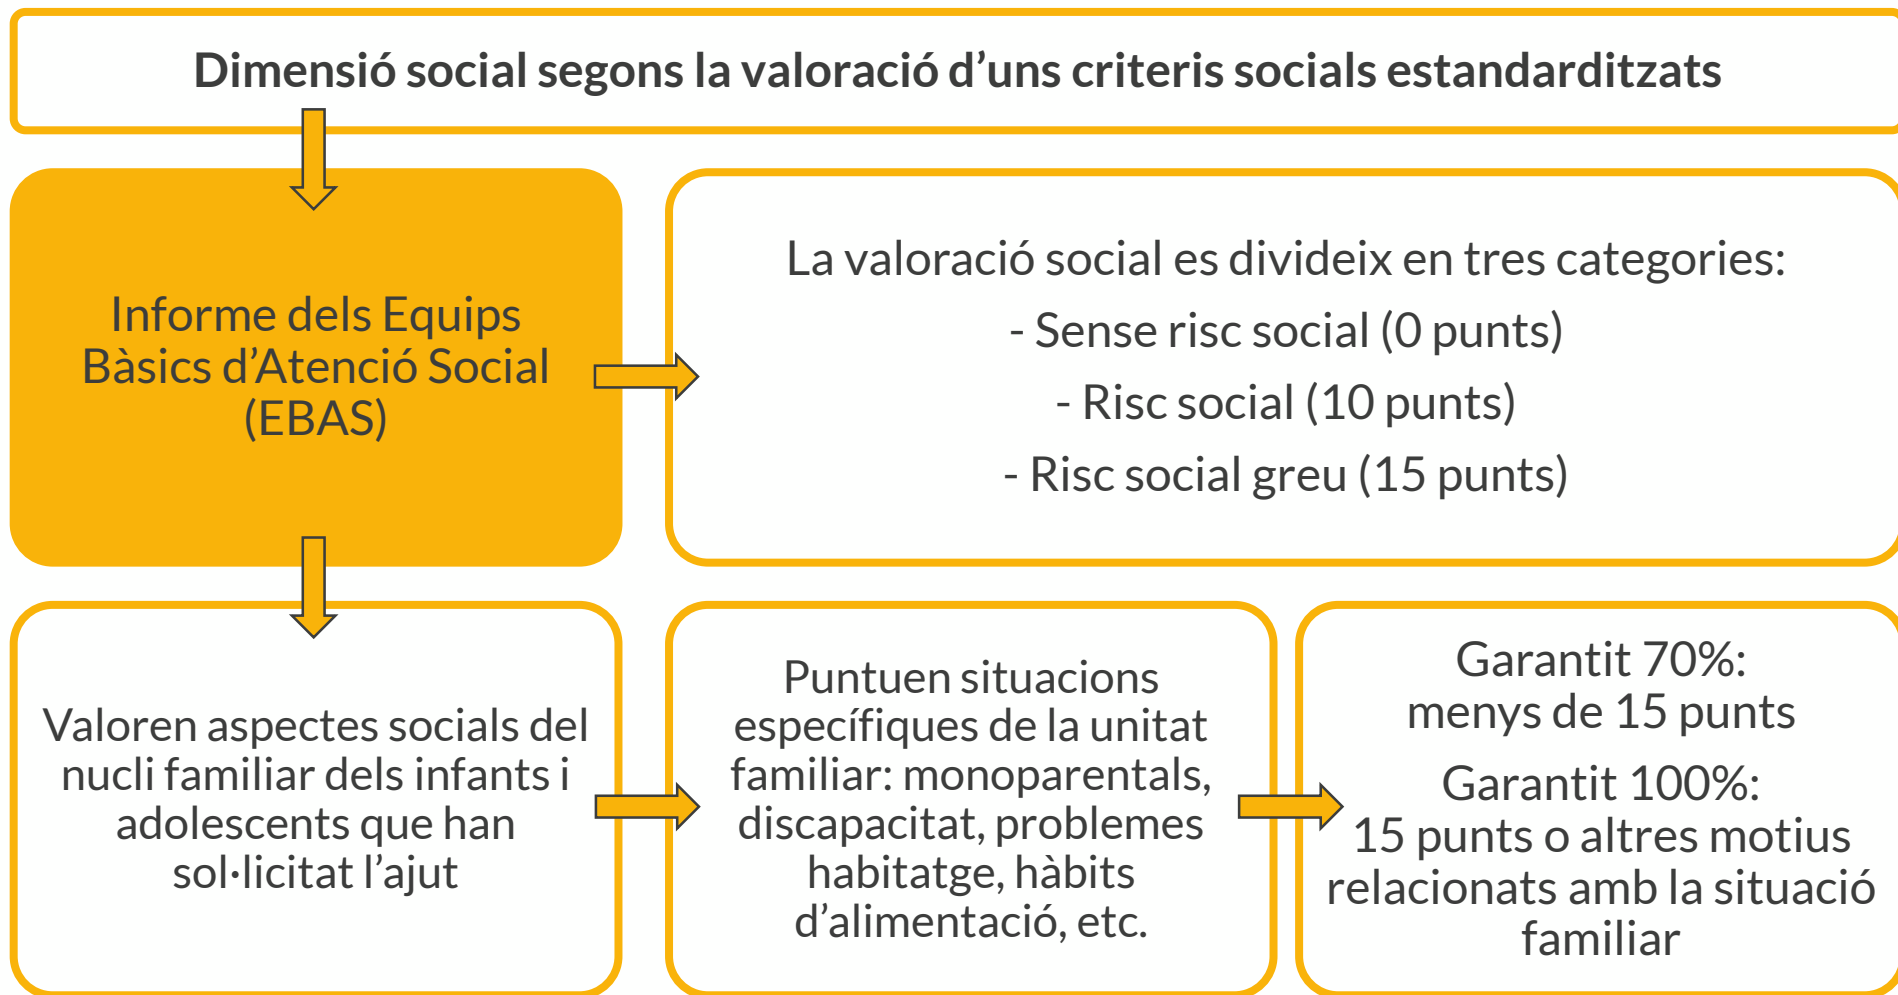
Dimensió social segons la valoració d’uns criteris socials estandarditzats

Informe dels Equips Bàsics d’Atenció Social (EBAS)

La valoració social es divideix en tres categories:
- Sense risc social (0 punts)
- Risc social (10 punts)
- Risc social greu (15 punts)

Valoren aspectes socials del nucli familiar dels infants i adolescents que han sol·licitat l’ajut

Puntuen situacions específiques de la unitat familiar: monoparentals, discapacitat, problemes habitatge, hàbits d’alimentació, etc.

Garantit 70%:
menys de 15 punts

Garantit 100%:
15 punts o altres motius relacionats amb la situació familiar